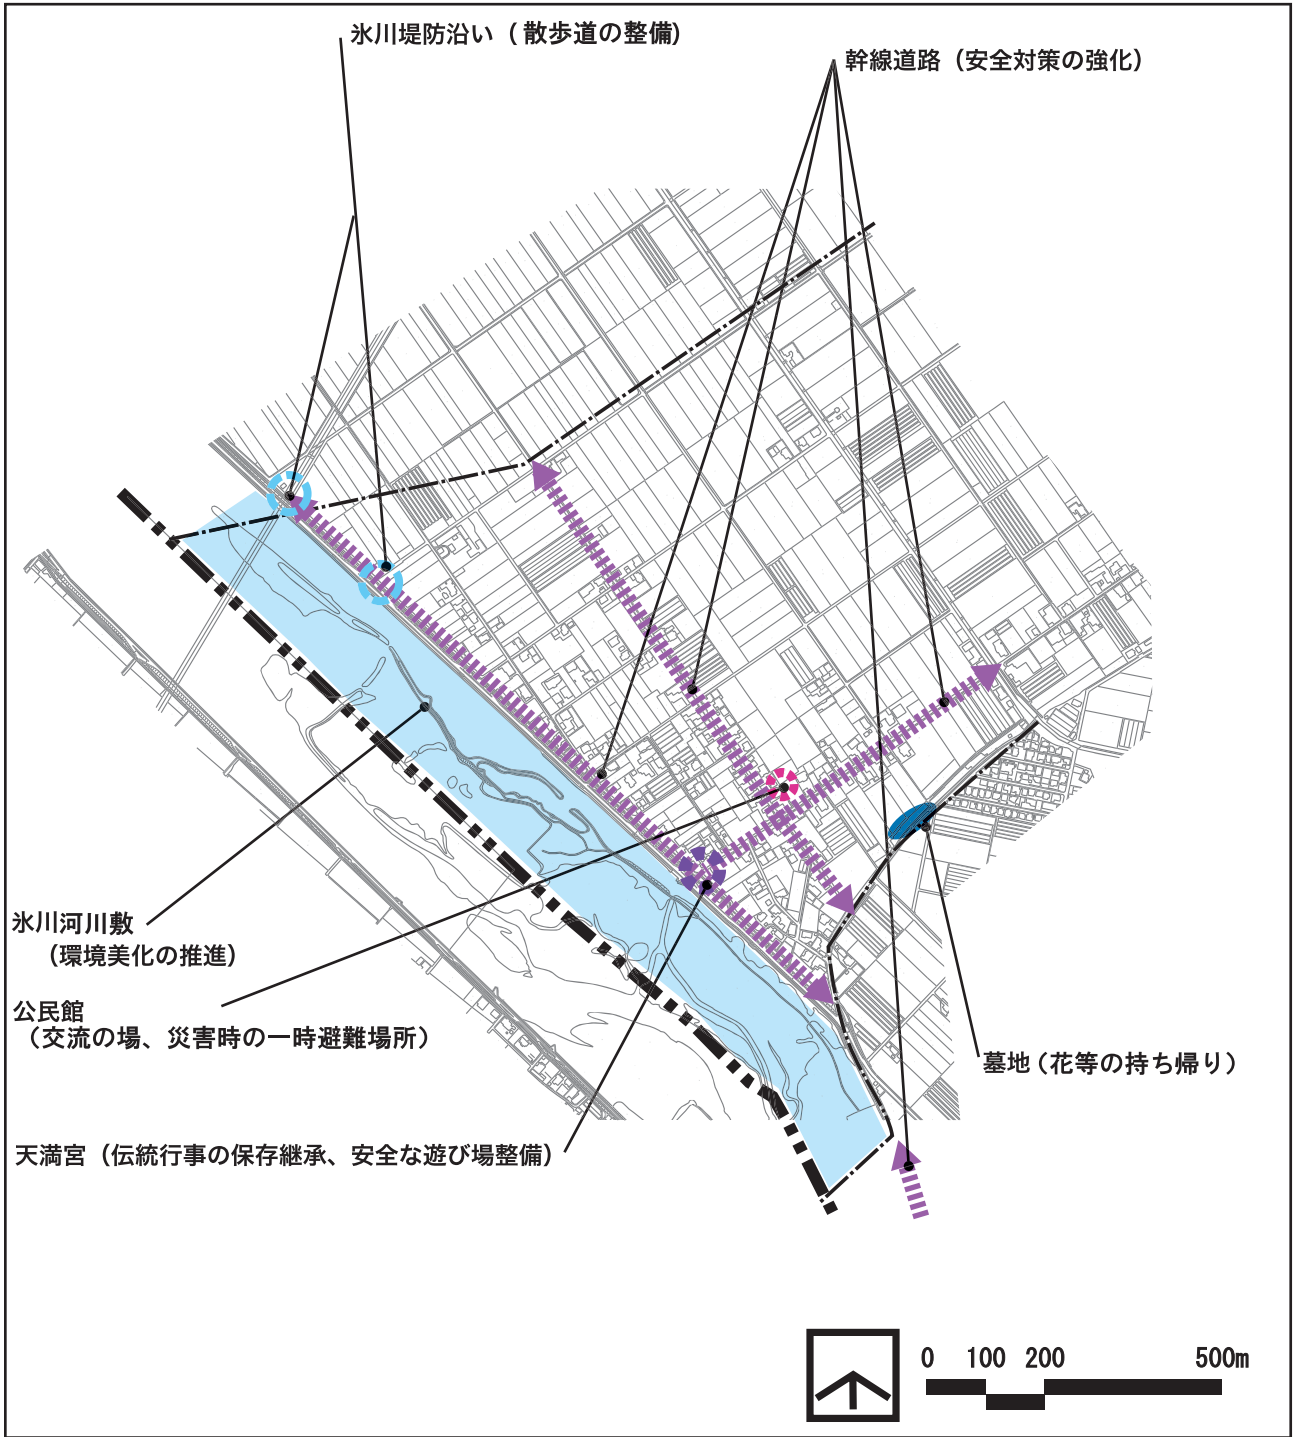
氷川堤防沿い（散歩道の整備）

幹線道路（安全対策の強化）

氷川河川敷
（環境美化の推進）

公民館
（交流の場、災害時の一時避難場所）

墓地（花等の持ち帰り）

天満宮（伝統行事の保存継承、安全な遊び場整備）

0 100 200 500m